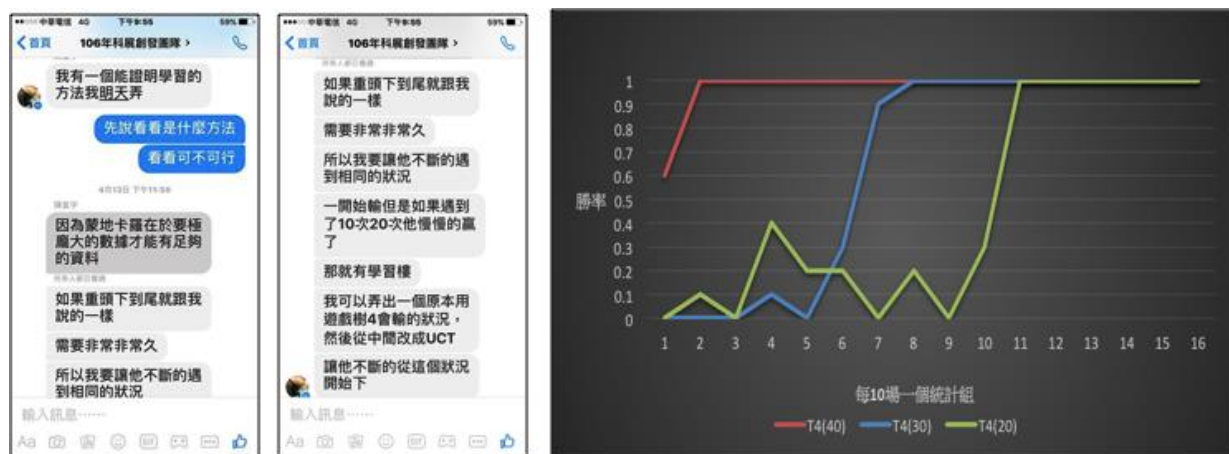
中華電信 4G 下午8:55 59%
首頁 106年科展創發團隊 >

我有一個能證明學習的方法我明天弄

先說看看是什麼方法

看看可不可行

4月13日 下午11:50

因為蒙地卡羅在於要極龐大的數據才能有足夠的資料

如果重頭下到尾就跟我說的一樣

需要非常非常久

所以我要讓他不斷的遇到相同的狀況

輸入訊息……

Aa

中華電信 4G 下午8:55 59%
首頁 106年科展創發團隊 >

如果重頭下到尾就跟我說的一樣

需要非常非常久

所以我要讓他不斷的遇到相同的狀況

一開始輸但是如果遇到了10次20次他慢慢的贏了

那就有學習樣

我可以弄出一個原本用遊戲樹4會輸的狀況，然後從中間改成UCT

讓他不斷的從這個狀況開始下

輸入訊息……

Aa

勝率
1
0.9
0.8
0.7
0.6
0.5
0.4
0.3
0.2
0.1
0
1 2 3 4 5 6 7 8 9 10 11 12 13 14 15 16
每10場一個統計組
T4(40) T4(30) T4(20)